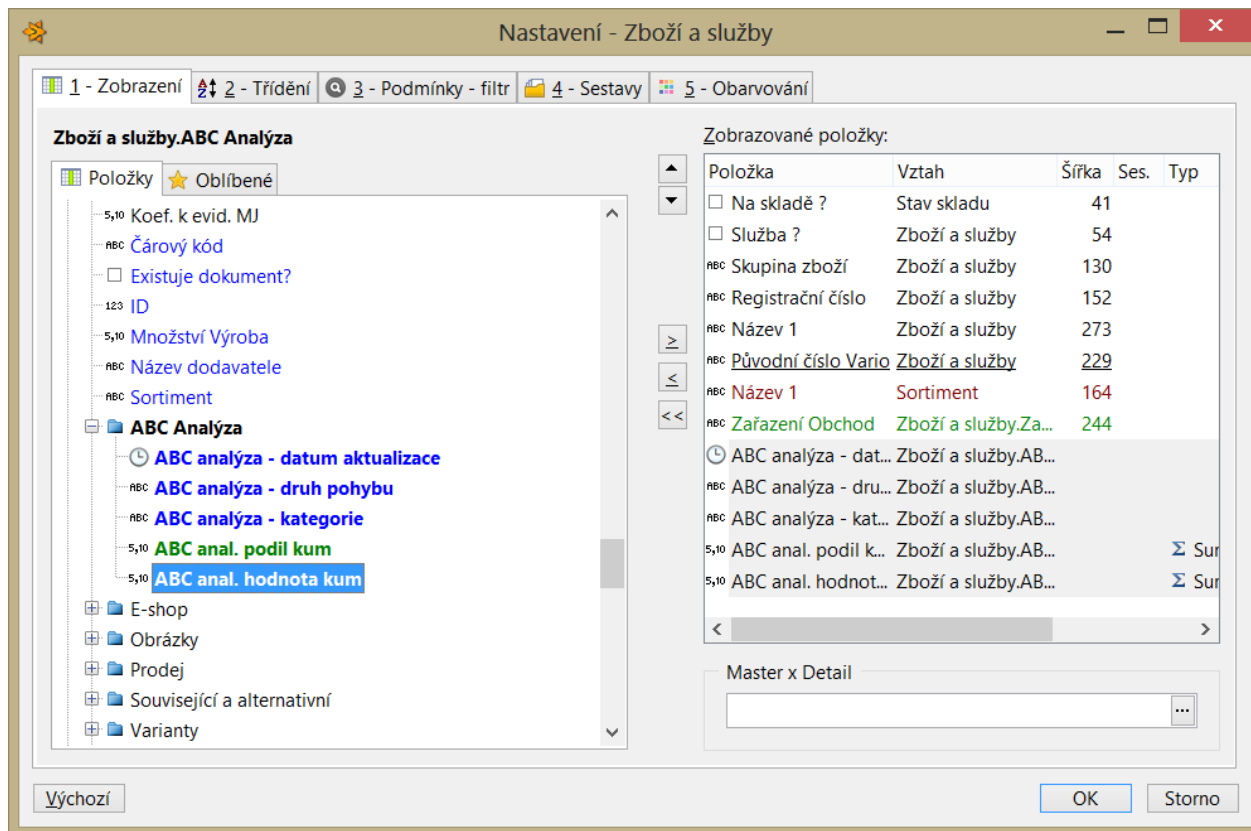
Nastavení - Zboží a služby

1 - Zobrazení | 2 - Třídění | 3 - Podmínky - filtr | 4 - Sestavy | 5 - Obarvování

Zboží a služby.ABC Analýza

Položky | Oblíbené

5,10 Koef. k evid. MJ
ABC Čárový kód
Existuje dokument?
123 ID
5,10 Množství Výroba
ABC Název dodavatele
ABC Sortiment
ABC Analýza
ABC analýza - datum aktualizace
ABC ABC analýza - druh pohybu
ABC ABC analýza - kategorie
5,10 ABC anal. podil kum
5,10 ABC anal. hodnota kum
E-shop
Obrázky
Prodej
Související a alternativní
Varianty

>
<
<<

Zobrazované položky:

| Položka | Vztah | Šířka | Ses. | Typ |
|---|---|---|---|---|
| Na skladě ? | Stav skladu | 41 | | |
| Služba ? | Zboží a služby | 54 | | |
| ABC Skupina zboží | Zboží a služby | 130 | | |
| ABC Registrační číslo | Zboží a služby | 152 | | |
| ABC Název 1 | Zboží a služby | 273 | | |
| ABC Původní číslo Vario | Zboží a služby | 229 | | |
| ABC Název 1 | Sortiment | 164 | | |
| ABC Zařazení Obchod | Zboží a služby.Za... | 244 | | |
| ABC analýza - dat... | Zboží a služby.AB... | | | |
| ABC ABC analýza - dru... | Zboží a služby.AB... | | | |
| ABC ABC analýza - kat... | Zboží a služby.AB... | | | |
| 5,10 ABC anal. podil k... | Zboží a služby.AB... | | | Σ Sur |
| 5,10 ABC anal. hodnot... | Zboží a služby.AB... | | | Σ Sur |

Master x Detail
...

Výchozí
OK
Storno